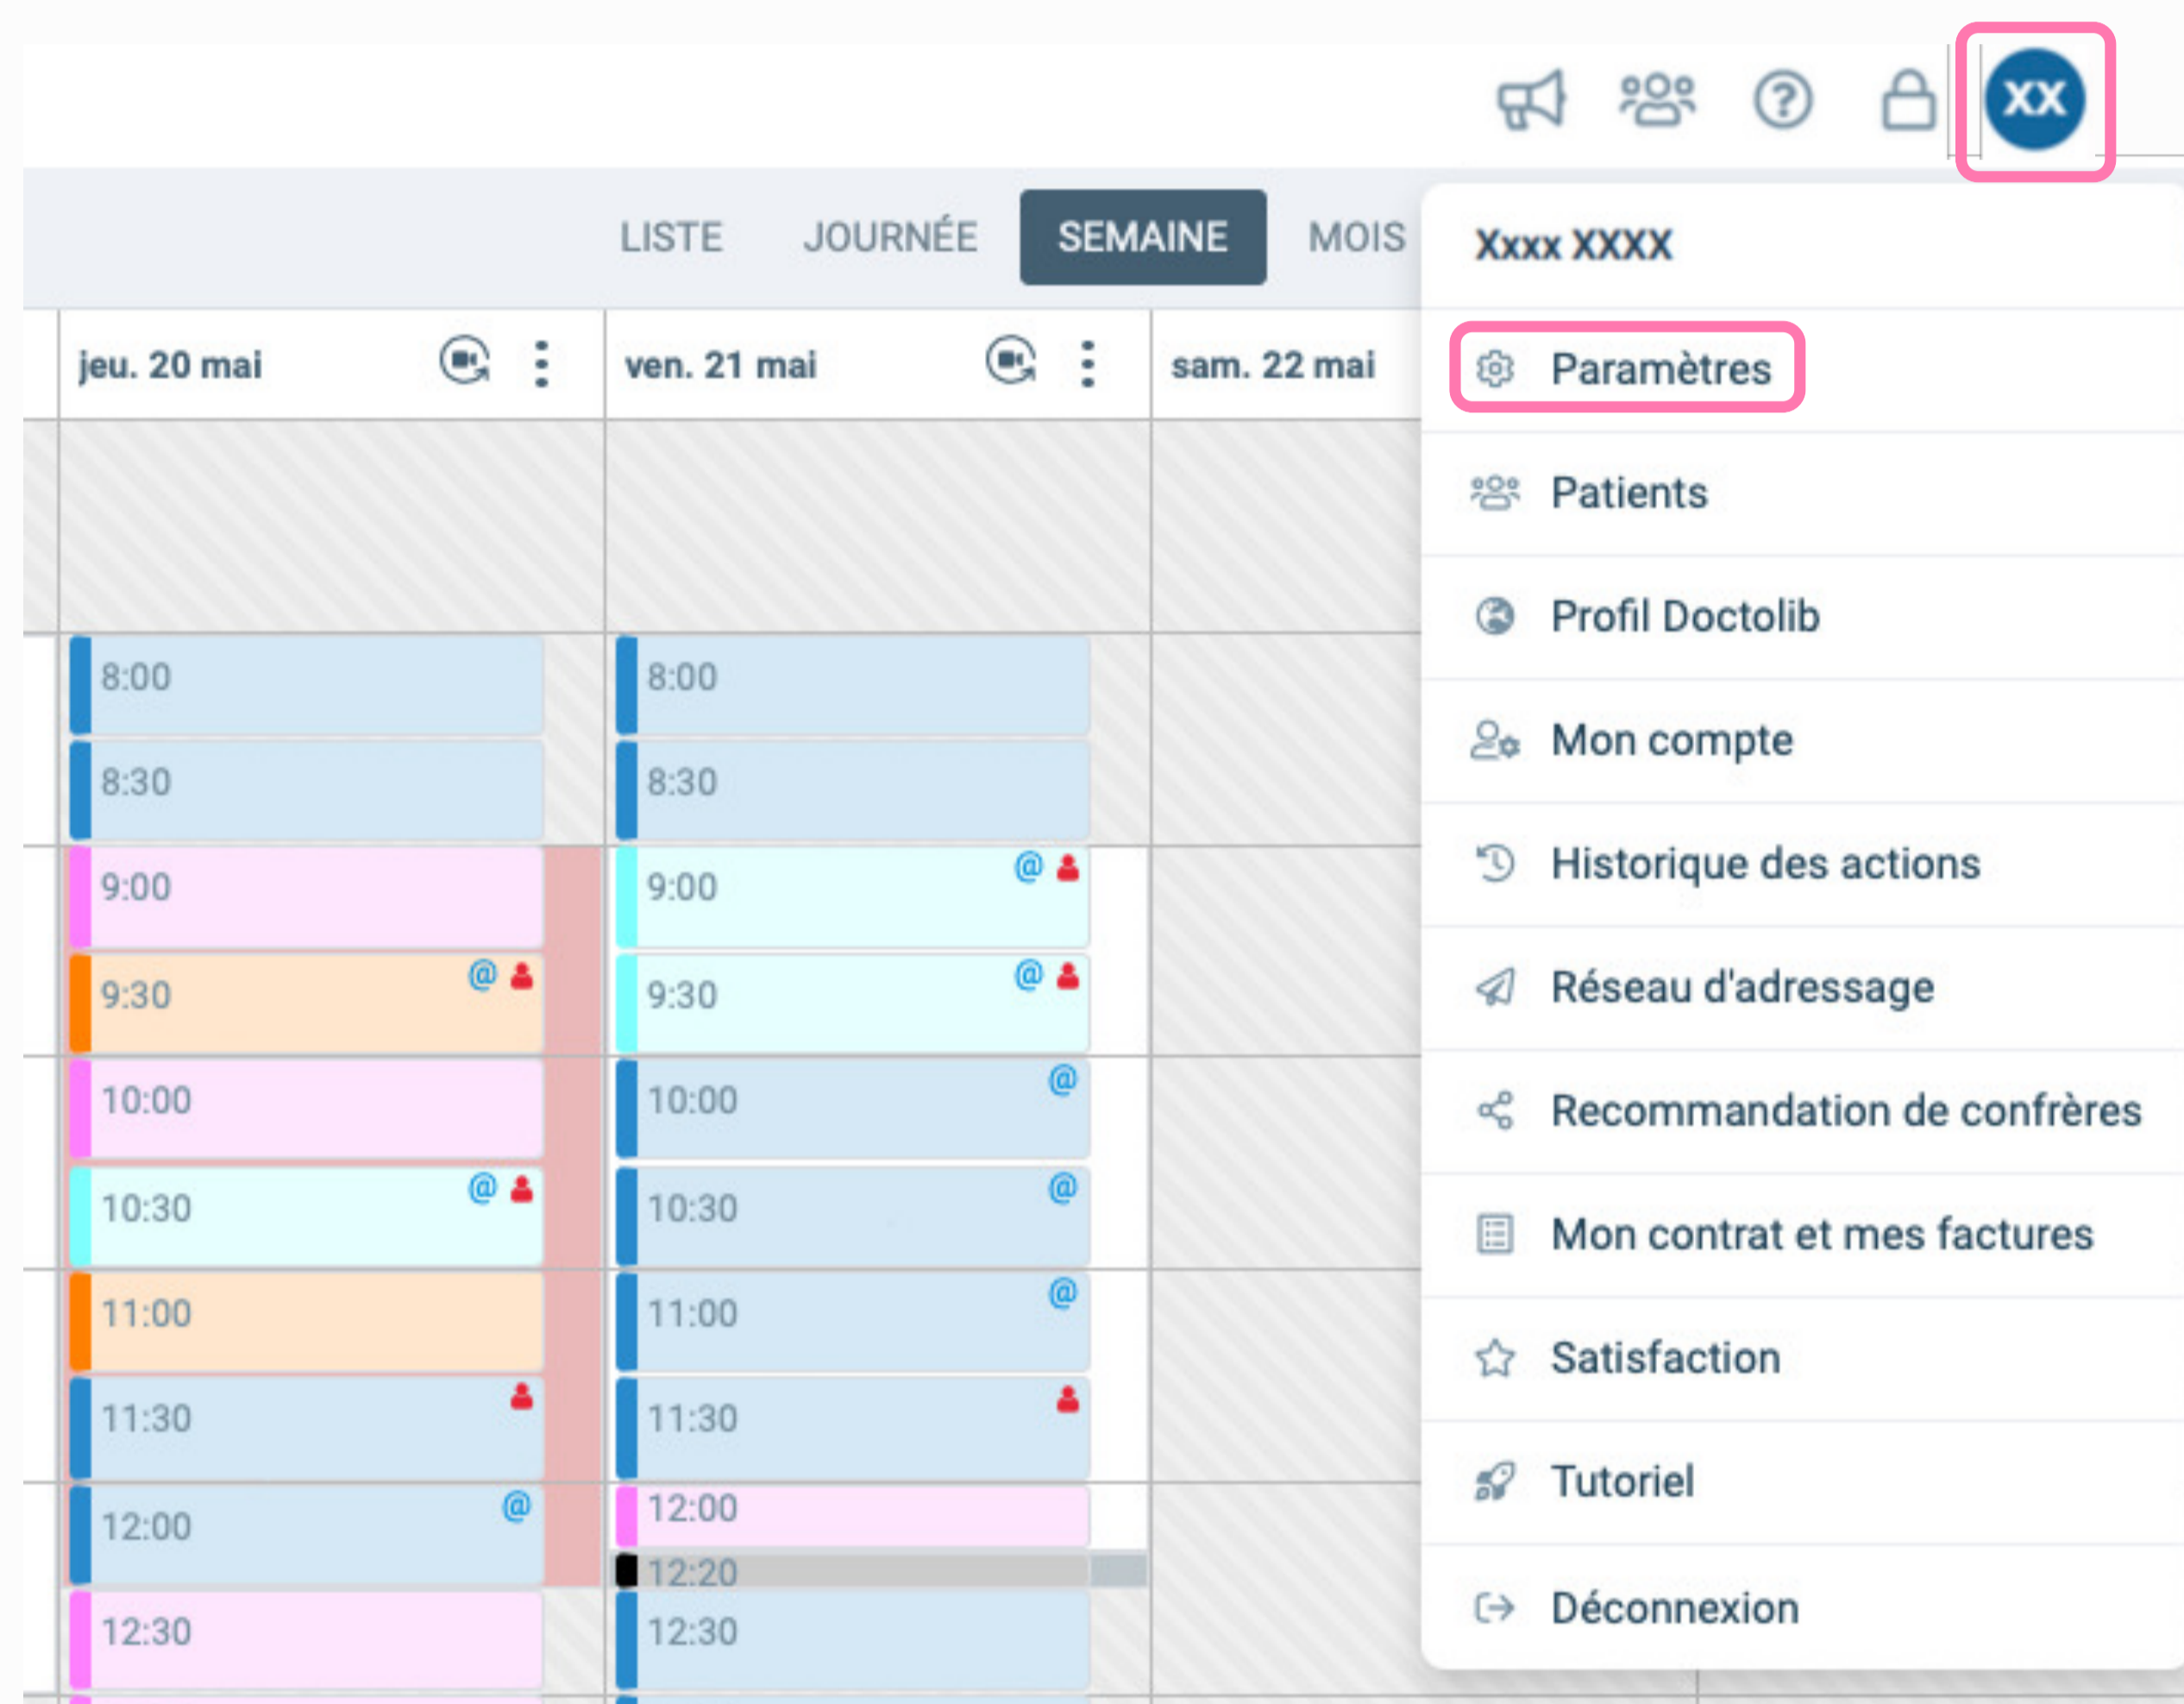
XX

LISTE JOURNÉE SEMAINE MOIS

jeu. 20 mai

8:00
8:30
9:00
9:30 @
10:00
10:30 @
11:00
11:30
12:00 @
12:30

ven. 21 mai

8:00
8:30
9:00 @
9:30 @
10:00 @
10:30 @
11:00 @
11:30
12:00
12:20
12:30

sam. 22 mai

Xxxx XXXX
Paramètres
Patients
Profil Doctolib
Mon compte
Historique des actions
Réseau d'adressage
Recommandation de confrères
Mon contrat et mes factures
Satisfaction
Tutoriel
Déconnexion